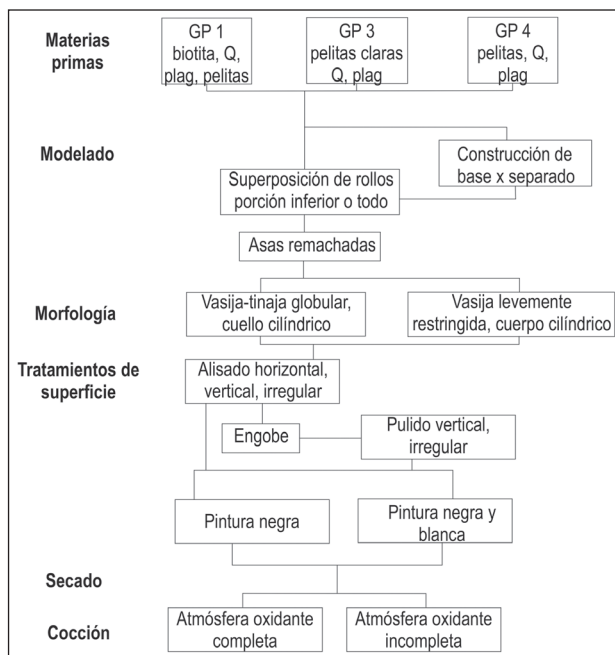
Materias primas

GP 1
biotita, Q,
plag, pelitas

GP 3
pelitas claras
Q, plag

GP 4
pelitas, Q,
plag

Modelado

Construcción de base x separado

Superposición de rollos porción inferior o todo

Asas remachadas

Morfología

Vasija-tinaja globular, cuello cilíndrico

Vasija levemente restringida, cuerpo cilíndrico

Tratamientos de superficie

Alisado horizontal, vertical, irregular

Engobe

Pulido vertical, irregular

Pintura negra

Pintura negra y blanca

Secado

Cocción

Atmósfera oxidante completa

Atmósfera oxidante incompleta